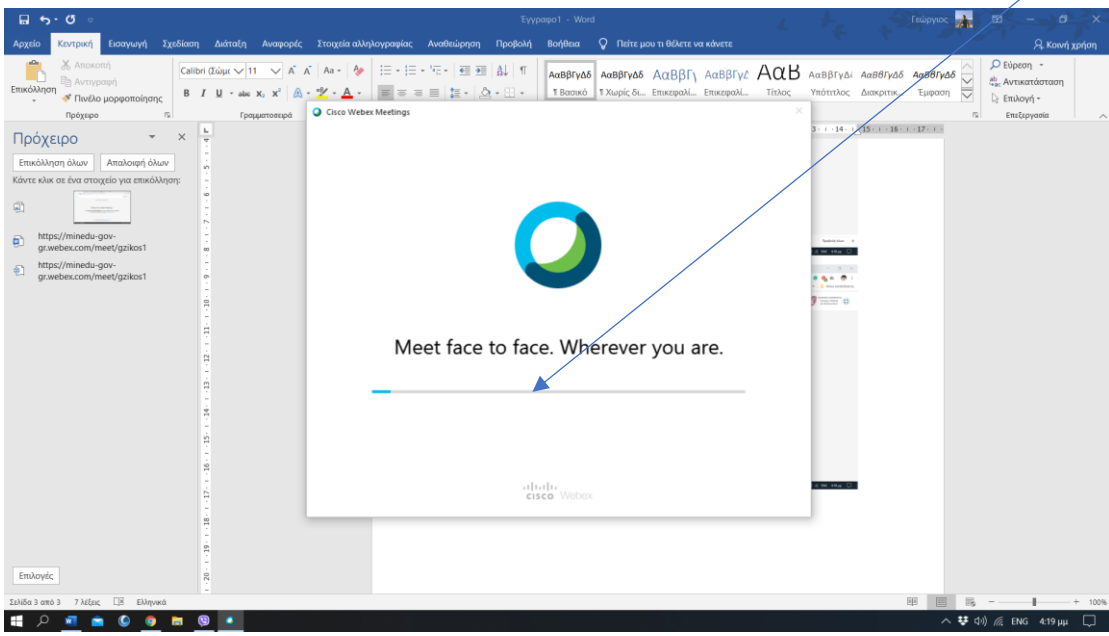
Έγγραφο1 - Word
Γεώργιος

Αρχείο Κεντρική Εισαγωγή Σχεδίαση Διάταξη Αναφορές Στοιχεία αλληλογραφίας Αναθεώρηση Προβολή Βοήθεια Πείτε μου τι θέλετε να κάνετε
Κοινή χρήση

Αποκοπή
Αντιγραφή
Επικόλληση
Πινέλο μορφοποίησης
Πρόχειρο
Calibri (Σώμα 11
Γραμματοσειρά
ΑαΒβΓγΔδ ¶ Βασικό
ΑαΒβΓγΔδ ¶ Χωρίς δι...
ΑαΒβΓ Επικεφαλί...
ΑαΒβΓγΣ Επικεφαλί...
ΑαΒ Τίτλος
ΑαΒβΓγΔ Υπότιτλος
ΑαΒβΓγΔδ Διακριτικ...
ΑαΒβΓγΔδ Έμφαση
Εύρεση
Αντικατάσταση
Επιλογή
Επεξεργασία

Πρόχειρο
Επικόλληση όλων
Απαλοιφή όλων
Κάντε κλικ σε ένα στοιχείο για επικόλληση:
https://minedu-gov-gr.webex.com/meet/gzikos1
https://minedu-gov-gr.webex.com/meet/gzikos1
Επιλογές

Cisco Webex Meetings
Meet face to face. Wherever you are.
cisco Webex

Σελίδα 3 από 3 7 λέξεις Ελληνικά
100%
ENG 4:19 μμ